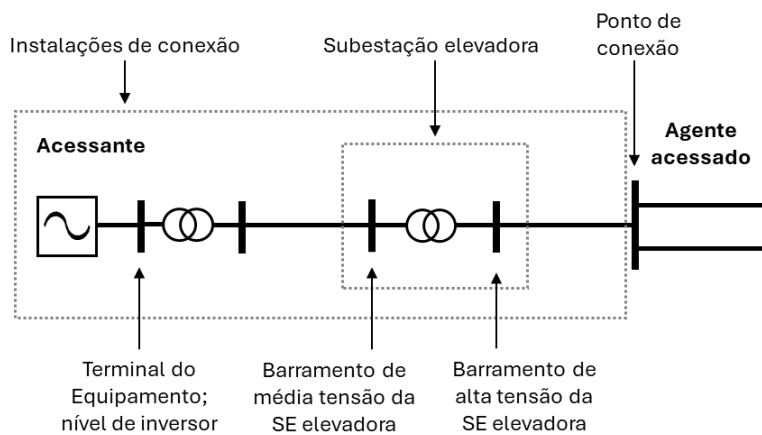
Ponto de conexão

Instalações de conexão

Subestação elevadora

Acessante

Agente acessado

Terminal do Equipamento; nível de inversor

Barramento de média tensão da SE elevadora

Barramento de alta tensão da SE elevadora